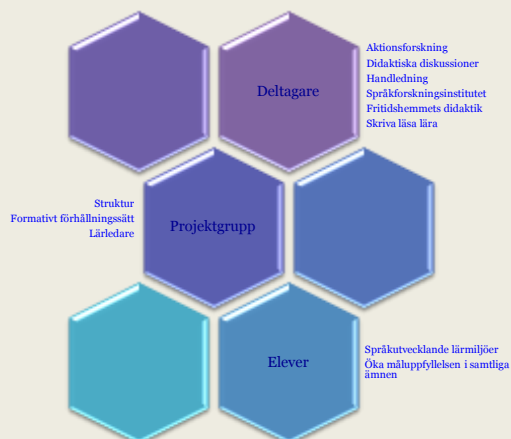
Deltagare

Aktionsforskning
Didaktiska diskussioner
Handledning
Språkforskningsinstitutet
Fritidshemmets didaktik
Skriva läsa lära

Struktur
Formativt förhållningssätt
Lärledare

Projektgrupp

Elever

Språkutvecklande lärmiljöer
Öka måluppfyllelsen i samtliga ämnen